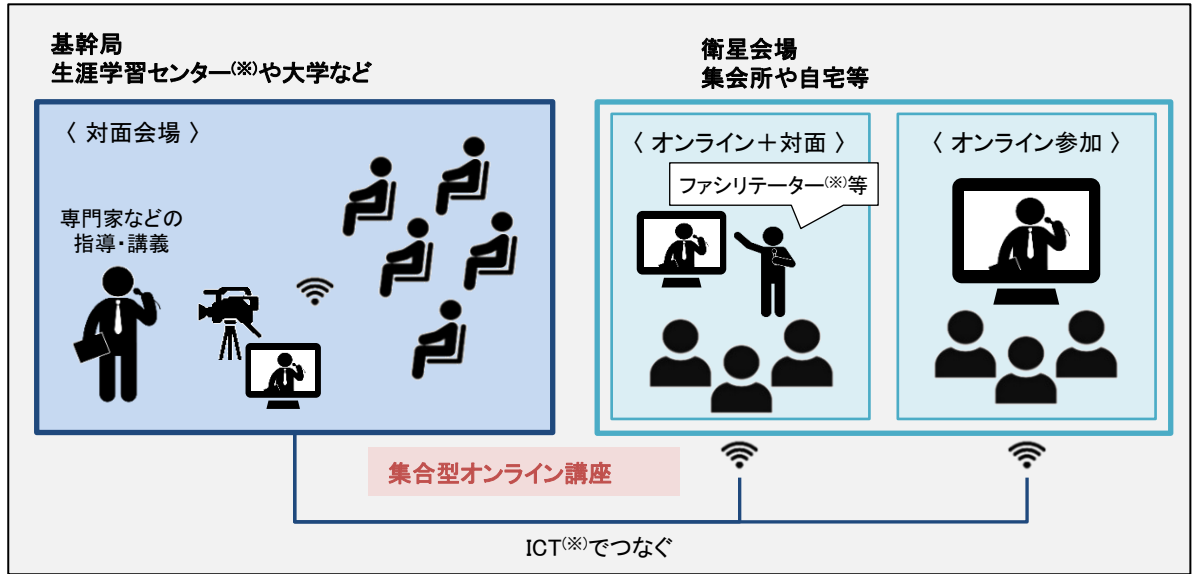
基幹局
生涯学習センター$^{(※)}$や大学など

衛星会場
集会所や自宅等

〈 対面会場 〉

専門家などの
指導・講義

〈 オンライン＋対面 〉

ファシリテーター$^{(※)}$等

〈 オンライン参加 〉

集合型オンライン講座

ICT$^{(※)}$でつなぐ